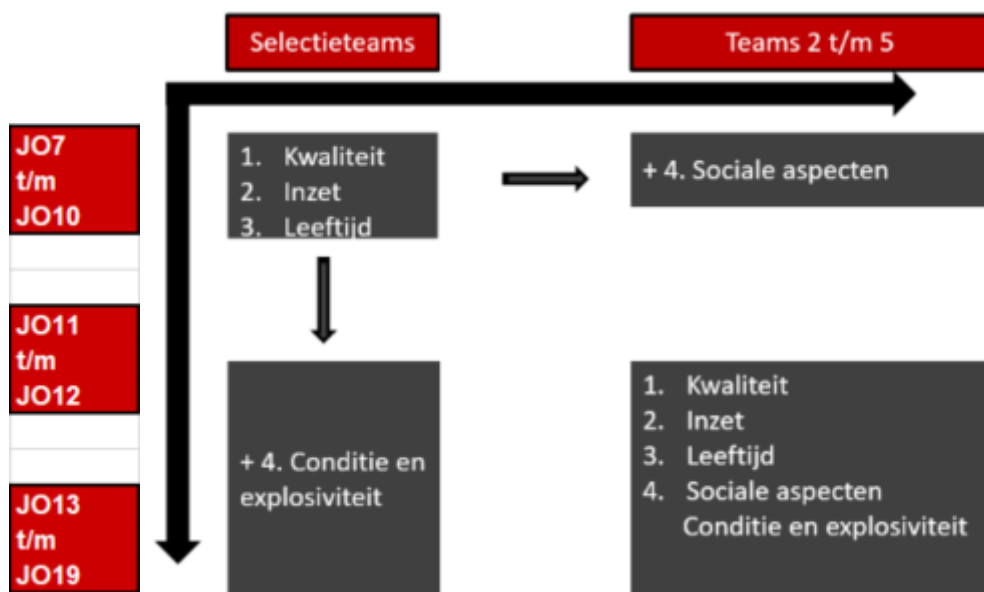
Selectieteams

Teams 2 t/m 5

JO7 t/m JO10

1. Kwaliteit
2. Inzet
3. Leeftijd

+ 4. Sociale aspecten

JO11 t/m JO12

JO13 t/m JO19

+ 4. Conditie en explosiviteit

1. Kwaliteit
2. Inzet
3. Leeftijd
4. Sociale aspecten
Conditie en explosiviteit